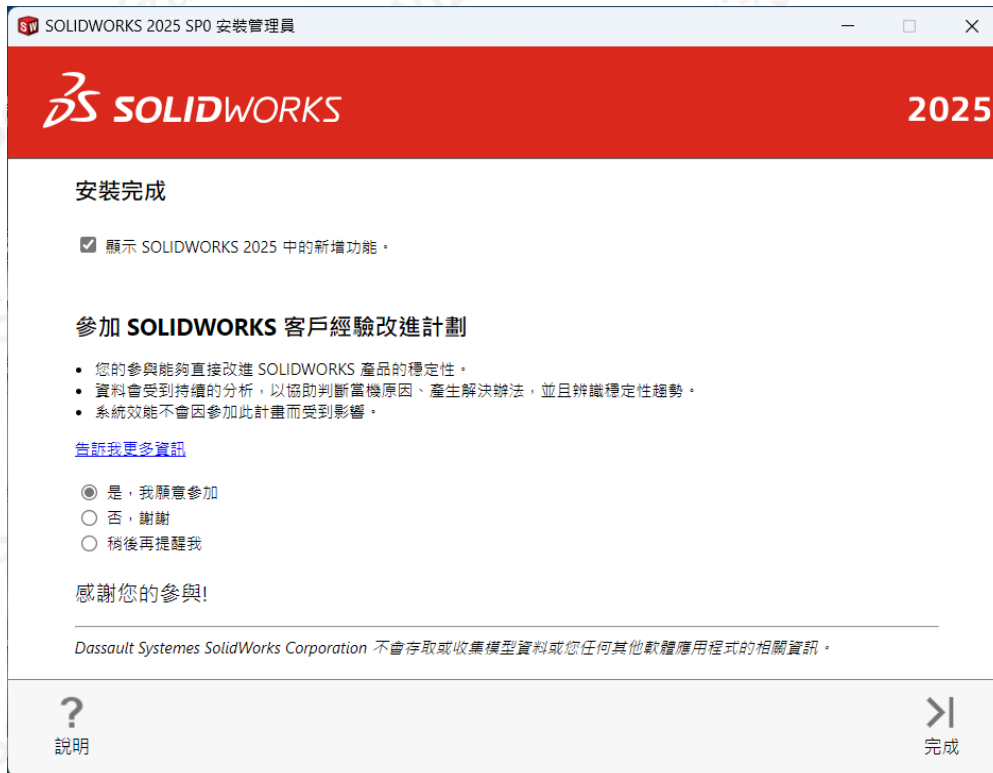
SOLIDWORKS 2025 SP0 安裝管理員

SOLIDWORKS 2025

安裝完成

顯示 SOLIDWORKS 2025 中的新增功能。

參加 SOLIDWORKS 客戶經驗改進計劃

• 您的參與能夠直接改進 SOLIDWORKS 產品的穩定性。
• 資料會受到持續的分析，以協助判斷當機原因、產生解決辦法，並且辨識穩定性趨勢。
• 系統效能不會因參加此計畫而受到影響。

告訴我更多資訊

是，我願意參加
否，謝謝
稍後再提醒我

感謝您的參與!

Dassault Systemes SolidWorks Corporation 不會存取或收集模型資料或您任何其他軟體應用程式的相關資訊。

說明

完成